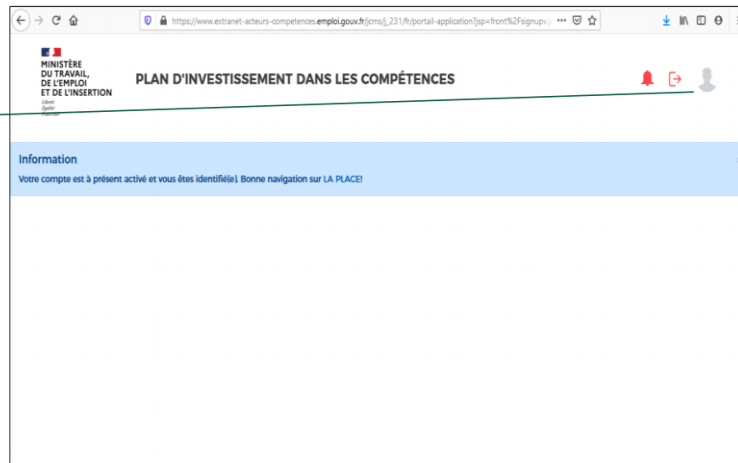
https://www.extranet-acteurs-competences.emploi.gouv.fr/jcms/j_231/fr/portail-application?jsp=front%2Fsignupv...

MINISTÈRE DU TRAVAIL, DE L'EMPLOI ET DE L'INSERTION
Liberté Égalité Fraternité

PLAN D'INVESTISSEMENT DANS LES COMPÉTENCES

Information
Votre compte est à présent activé et vous êtes identifié(e). Bonne navigation sur LA PLACE!